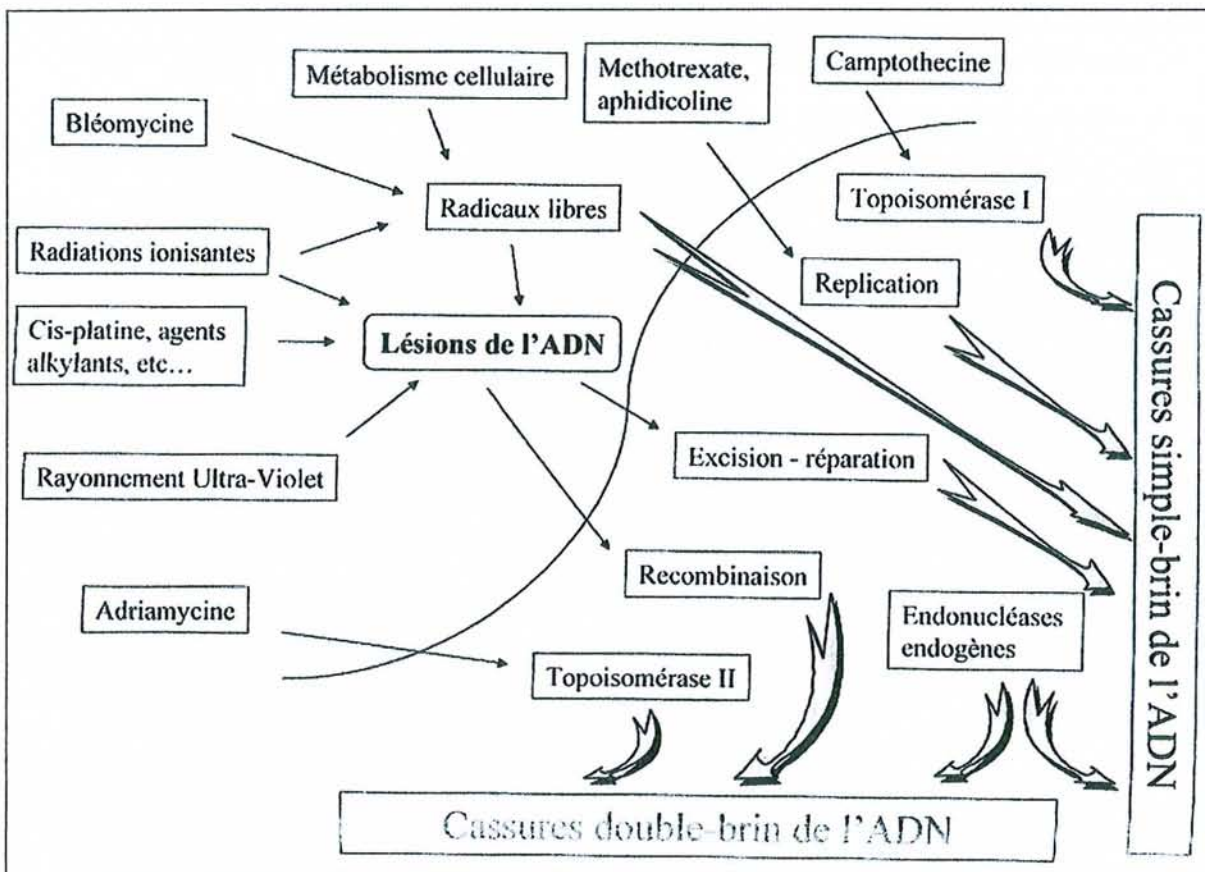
Métabolisme cellulaire

Methotrexate, aphidicoline

Camptothecine

Bléomycine

Radicaux libres

Topoisomérase I

Radiations ionisantes

Replication

Cis-platine, agents alkylants, etc…

Lésions de l'ADN

Cassures simple-brin de l'ADN

Excision - réparation

Rayonnement Ultra-Violet

Recombinaison

Adriamycine

Endonucléases endogènes

Topoisomérase II

Cassures double-brin de l'ADN